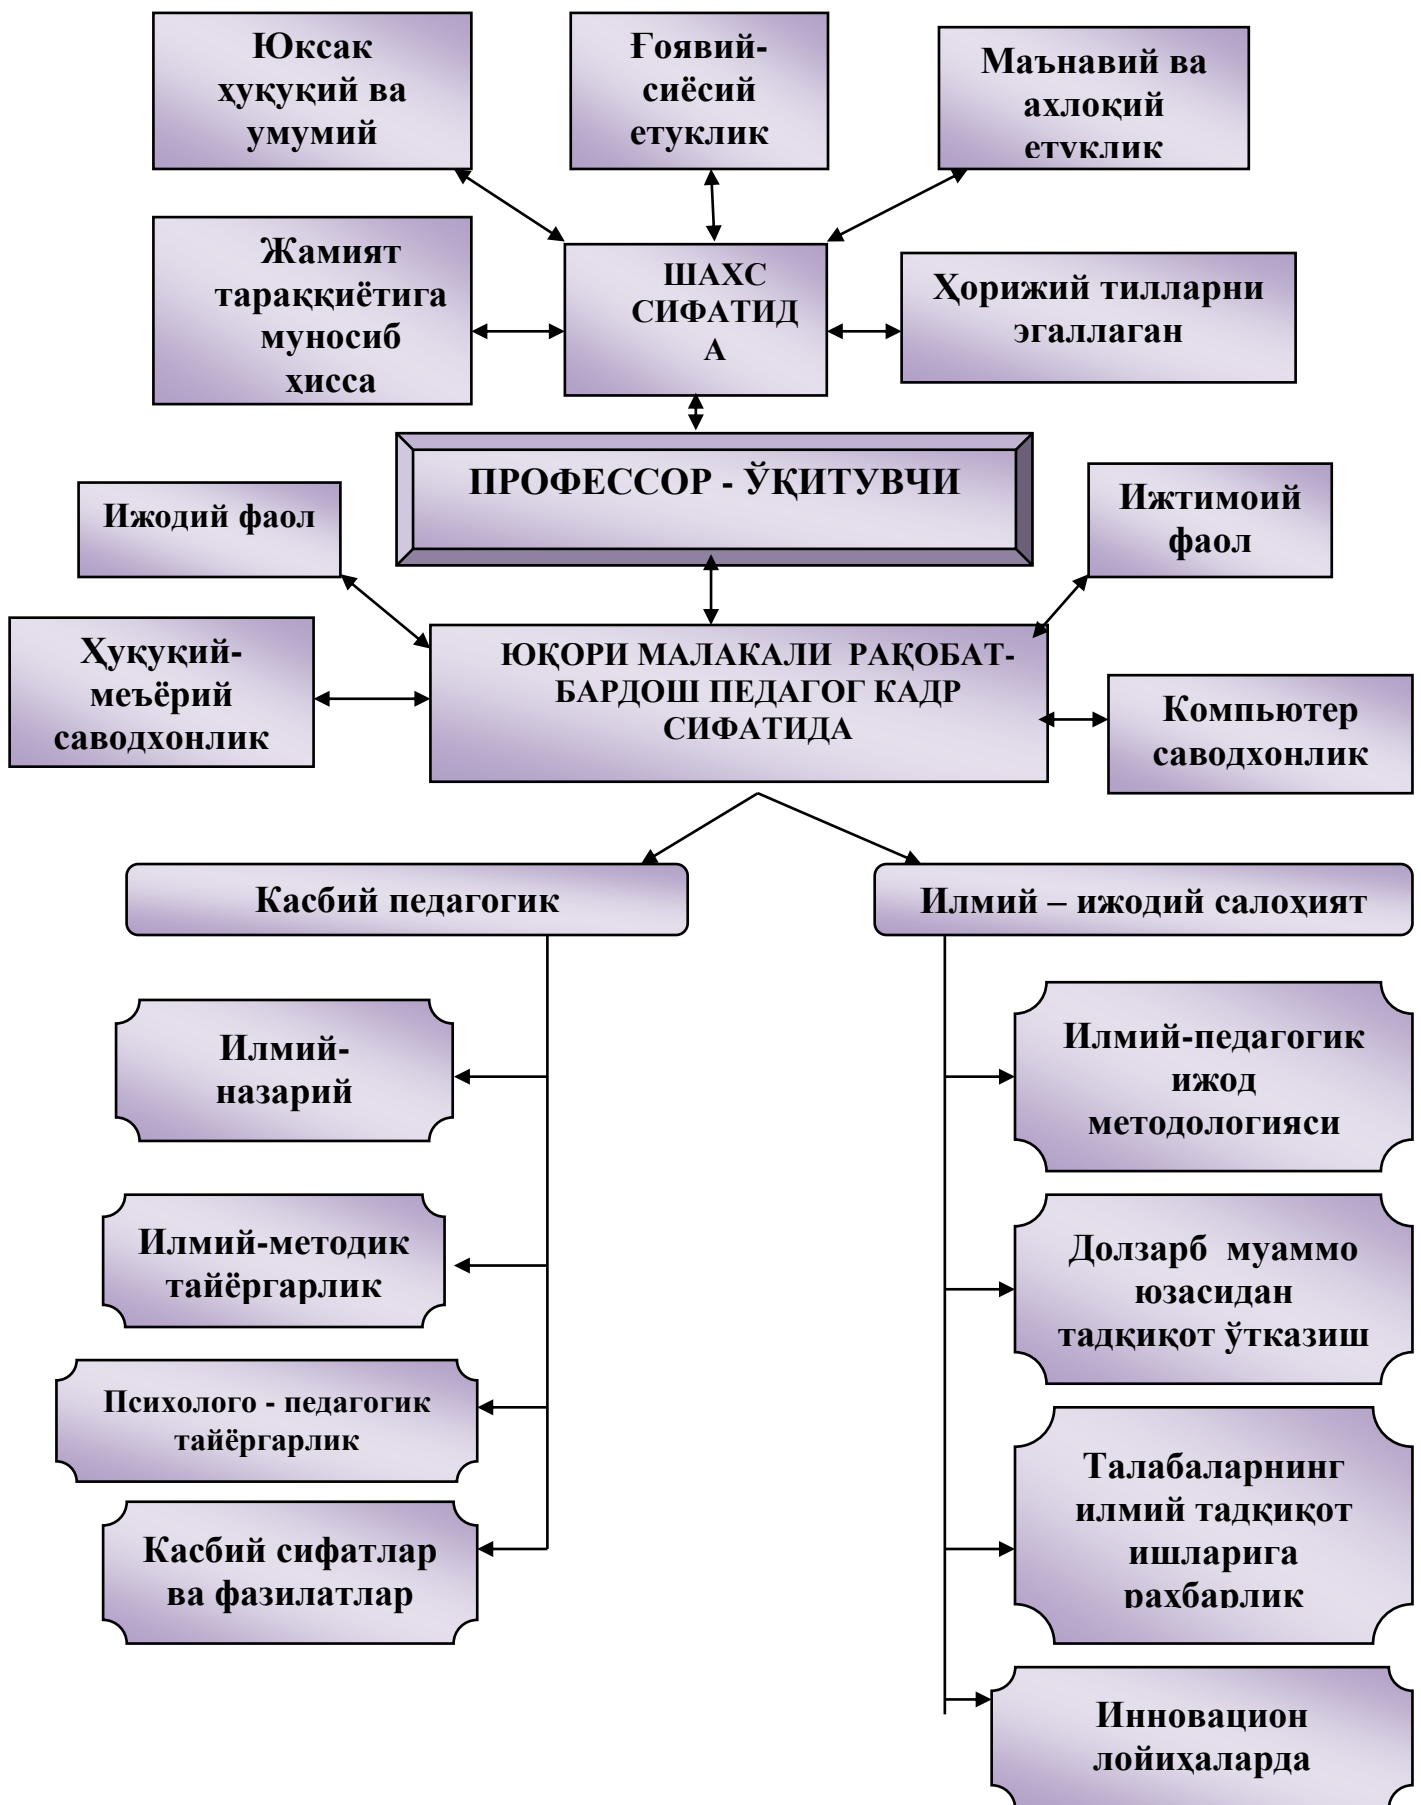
Юксак ҳуқуқий ва умумий

Ғоявий-сиёсий етуклик

Маънавий ва ахлоқий етуклик

Жамият тараққиётига муносиб ҳисса

ШАХС СИФАТИДА

Ҳорижий тилларни эгаллаган

ПРОФЕССОР - ЎҚИТУВЧИ

Ижодий фаол

Ижтимоий фаол

Ҳуқуқий-меъёрий саводхонлик

ЮҚОРИ МАЛАКАЛИ РАҚОБАТ-БАРДОШ ПЕДАГОГ КАДР СИФАТИДА

Компьютер саводхонлик

Касбий педагогик

Илмий – ижодий салоҳият

Илмий-назарий

Илмий-методик тайёргарлик

Психолого - педагогик тайёргарлик

Касбий сифатлар ва фазилатлар

Илмий-педагогик ижод методологияси

Долзарб муаммо юзасидан тадқиқот ўтказиш

Талабаларнинг илмий тадқиқот ишларига раҳбарлик

Инновацион лойиҳаларда